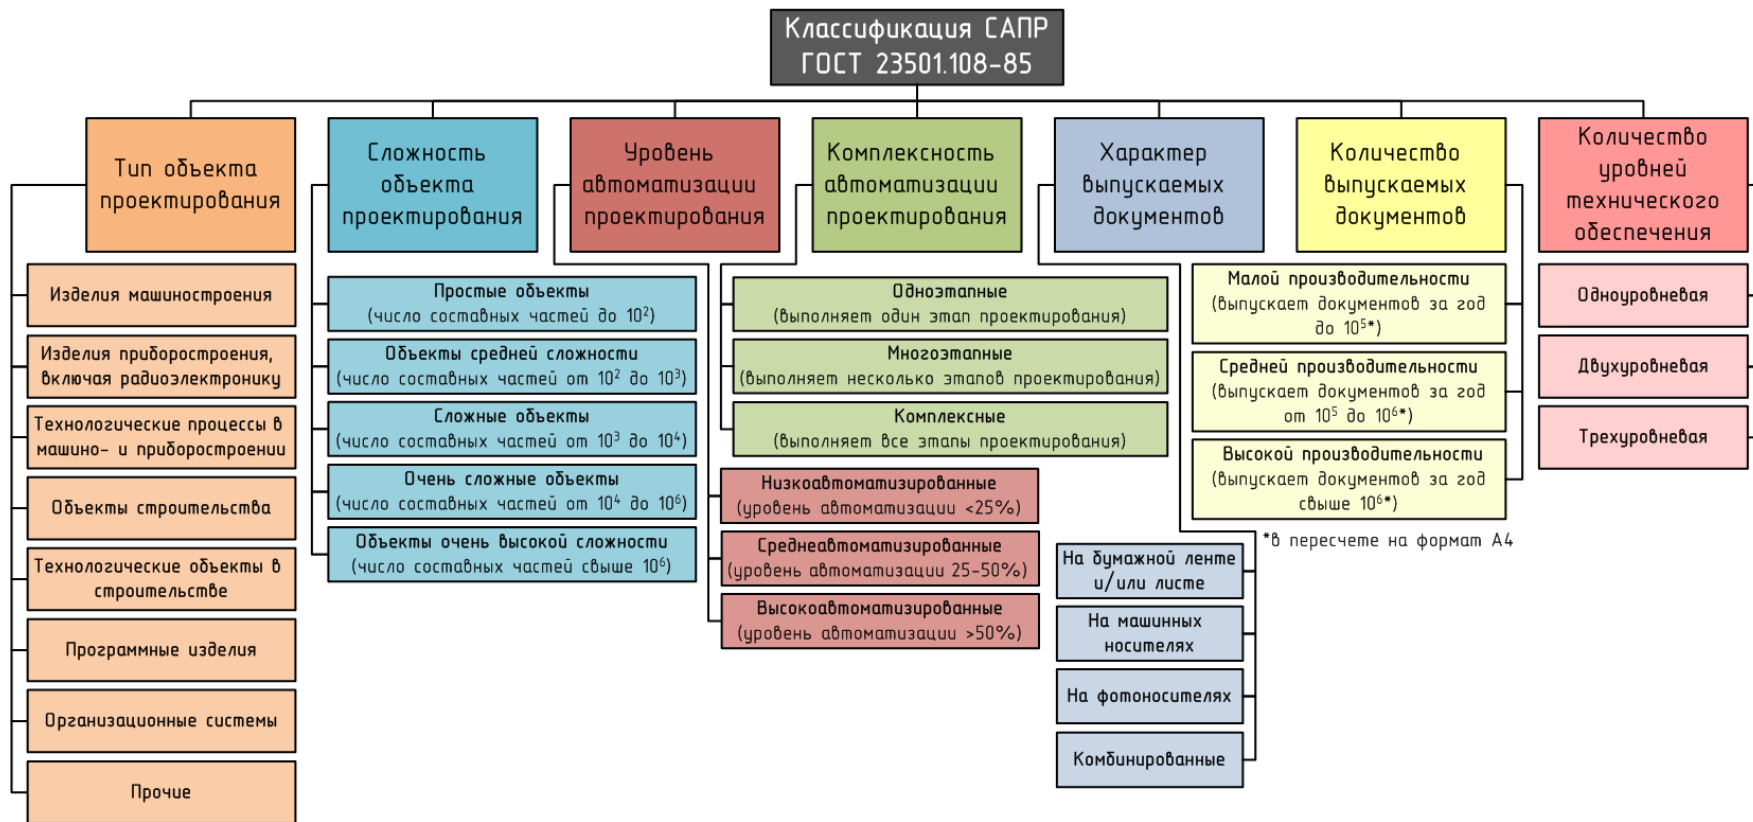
Классификация САПР
ГОСТ 23501.108-85

Тип объекта проектирования

Изделия машиностроения

Изделия приборостроения, включая радиоэлектронику

Технологические процессы в машино- и приборостроении

Объекты строительства

Технологические объекты в строительстве

Программные изделия

Организационные системы

Прочие

Сложность объекта проектирования

Простые объекты
(число составных частей до $10^2$)

Объекты средней сложности
(число составных частей от $10^2$ до $10^3$)

Сложные объекты
(число составных частей от $10^3$ до $10^4$)

Очень сложные объекты
(число составных частей от $10^4$ до $10^6$)

Объекты очень высокой сложности
(число составных частей свыше $10^6$)

Уровень автоматизации проектирования

Низкоавтоматизированные
(уровень автоматизации <25%)

Среднеавтоматизированные
(уровень автоматизации 25-50%)

Высокоавтоматизированные
(уровень автоматизации >50%)

Комплексность автоматизации проектирования

Одноэтапные
(выполняет один этап проектирования)

Многоэтапные
(выполняет несколько этапов проектирования)

Комплексные
(выполняет все этапы проектирования)

Характер выпускаемых документов

На бумажной ленте и/или листе

На машинных носителях

На фотоносителях

Комбинированные

Количество выпускаемых документов

Малой производительности
(выпускает документов за год до $10^5$*)

Средней производительности
(выпускает документов за год от $10^5$ до $10^6$*)

Высокой производительности
(выпускает документов за год свыше $10^6$*)

*в пересчете на формат А4

Количество уровней технического обеспечения

Одноуровневая

Двухуровневая

Трехуровневая